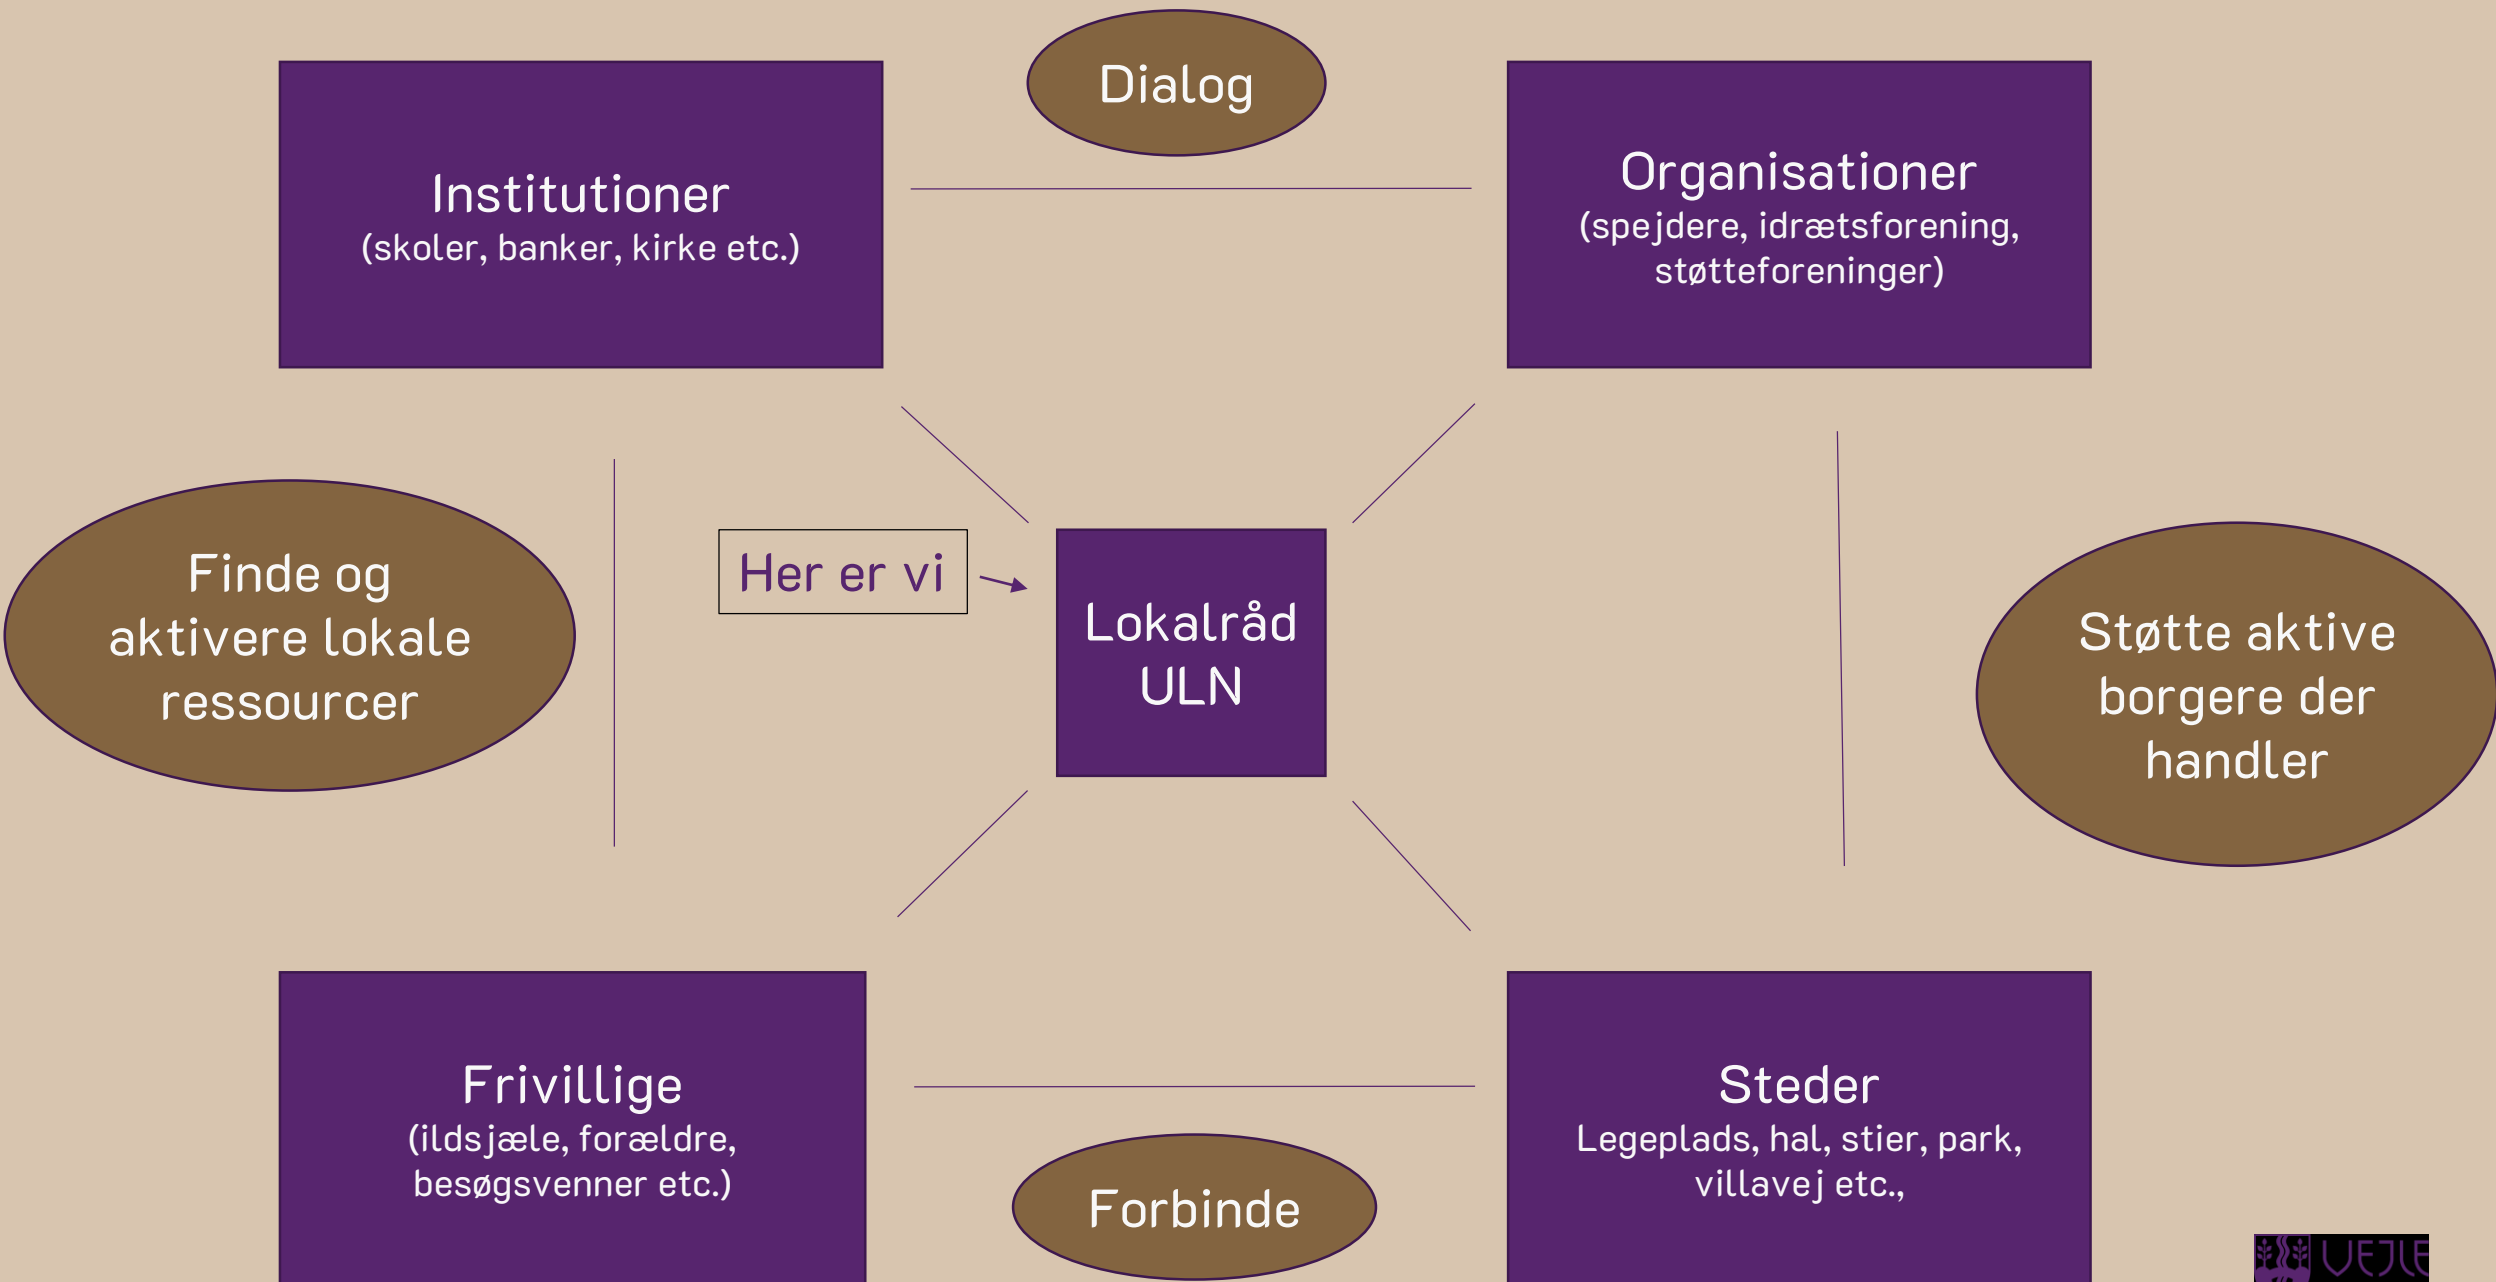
Dialog

Institutioner
(skoler, banker, kirke etc.)

Organisationer
(spejdere, idrætsforening, støtteforeninger)

Finde og aktivere lokale ressourcer

Her er vi

Lokalråd ULN

Støtte aktive borgere der handler

Frivillige
(ildsjæle, forældre, besøgsvenner etc.)

Forbinde

Steder
Legeplads, hal, stier, park, villavej etc.,

VEJLE